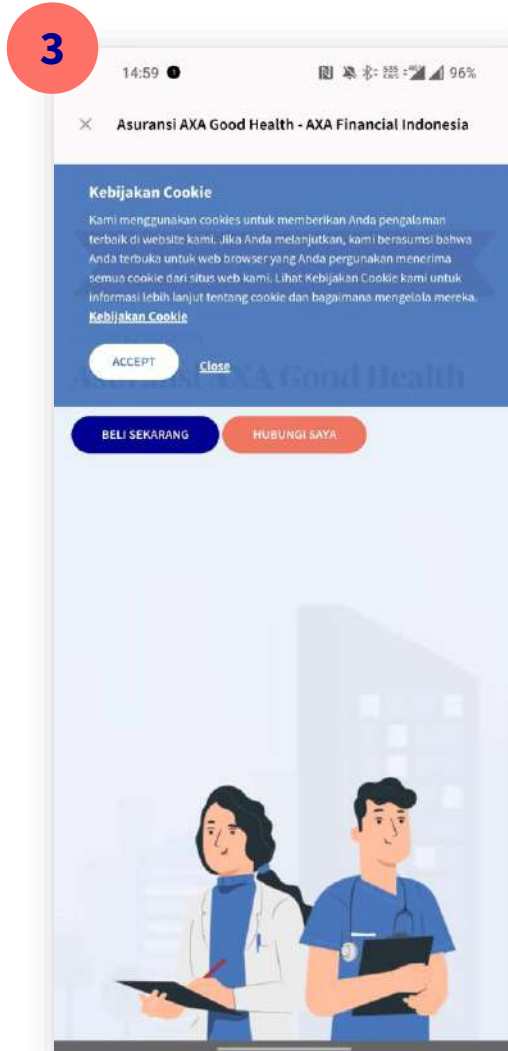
3

14:59 96%

× Asuransi AXA Good Health - AXA Financial Indonesia

Kebijakan Cookie

Kami menggunakan cookies untuk memberikan Anda pengalaman terbaik di website kami. Jika Anda melanjutkan, kami berasumsi bahwa Anda terbuka untuk web browser yang Anda pergunakan menerima semua cookie dari situs web kami. Lihat Kebijakan Cookie kami untuk informasi lebih lanjut tentang cookie dan bagaimana mengelola mereka. Kebijakan Cookie

ACCEPT Close

Asuransi AXA Good Health

BELI SEKARANG HUBUNGI SAYA